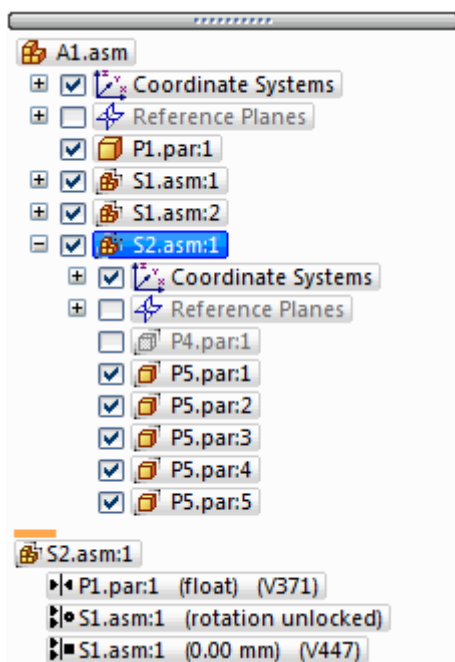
A1.asm

Coordinate Systems

Reference Planes

P1.par:1

S1.asm:1

S1.asm:2

S2.asm:1

Coordinate Systems

Reference Planes

P4.par:1

P5.par:1

P5.par:2

P5.par:3

P5.par:4

P5.par:5

S2.asm:1

P1.par:1 (float) (V371)

S1.asm:1 (rotation unlocked)

S1.asm:1 (0.00 mm) (V447)